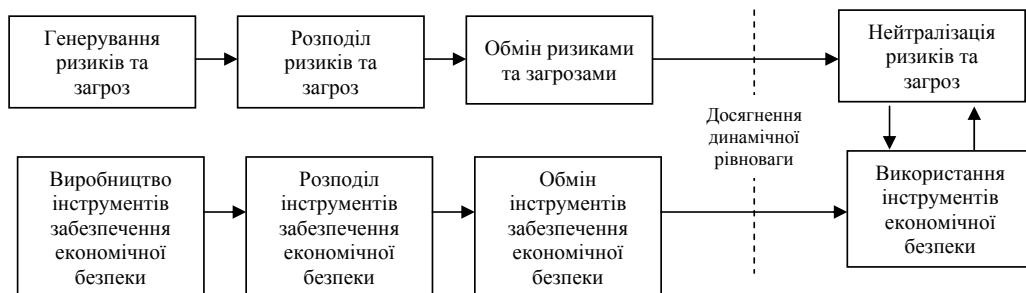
Генерування ризиків та загроз

Розподіл ризиків та загроз

Обмін ризиками та загрозами

Нейтралізація ризиків та загроз

Досягнення динамічної рівноваги

Виробництво інструментів забезпечення економічної безпеки

Розподіл інструментів забезпечення економічної безпеки

Обмін інструментів забезпечення економічної безпеки

Використання інструментів економічної безпеки